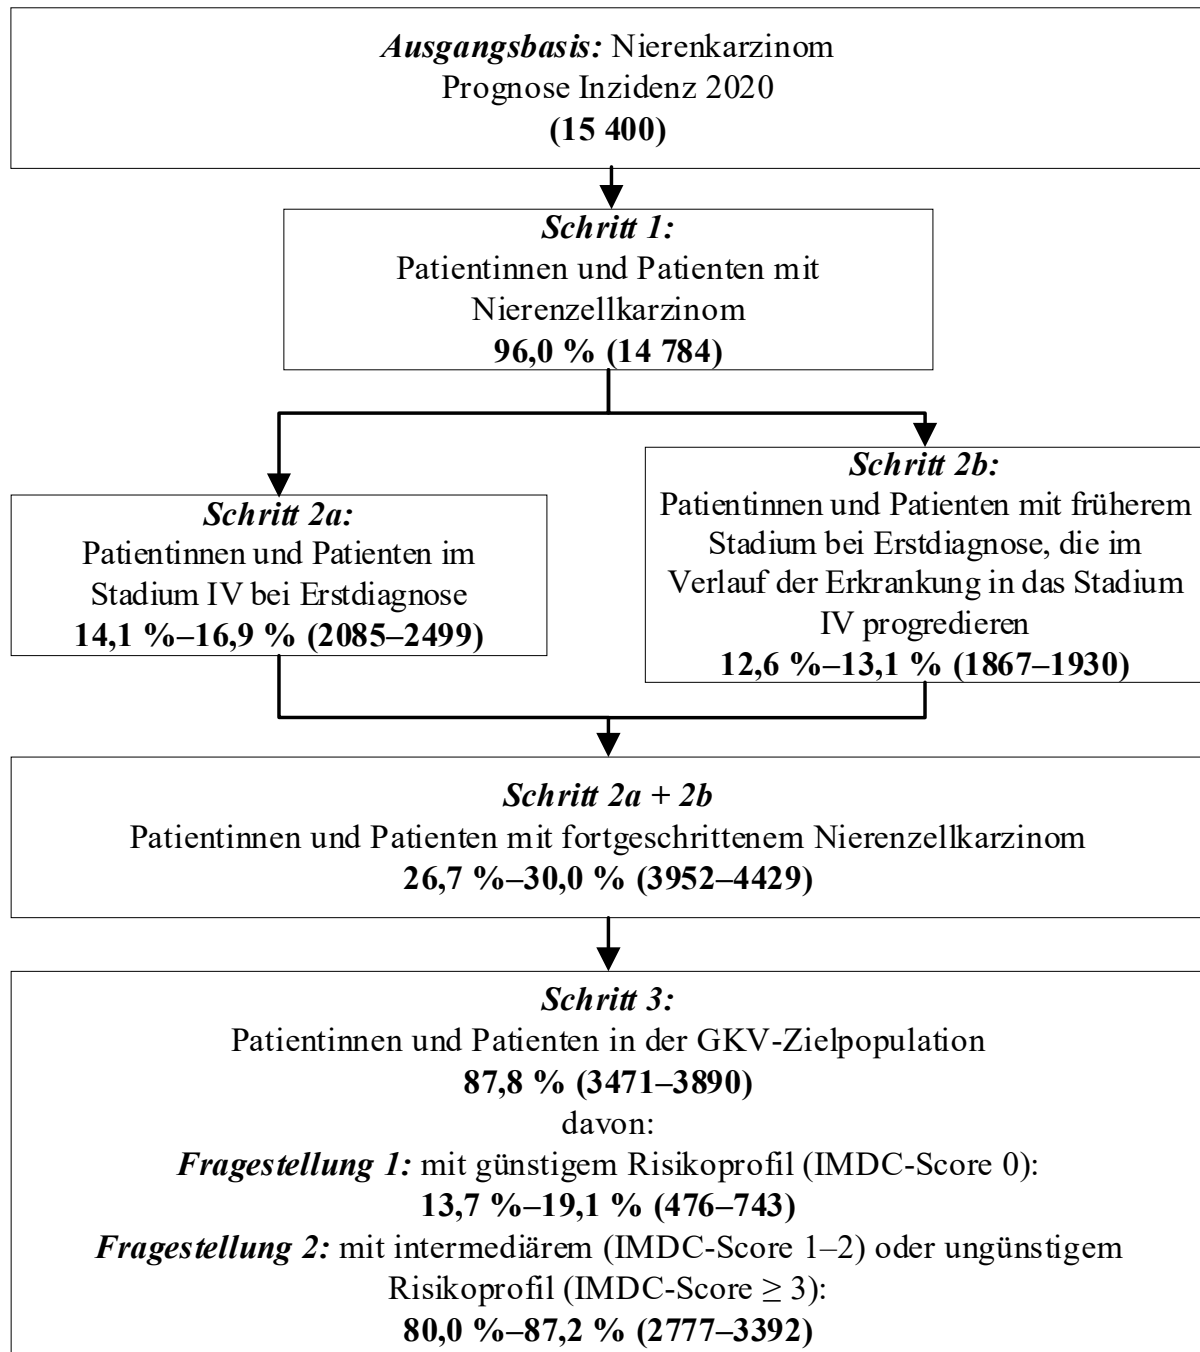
Ausgangsbasis: Nierenkarzinom
Prognose Inzidenz 2020
(15 400)

Schritt 1:
Patientinnen und Patienten mit Nierenzellkarzinom
96,0 % (14 784)

Schritt 2a:
Patientinnen und Patienten im Stadium IV bei Erstdiagnose
14,1 %–16,9 % (2085–2499)

Schritt 2b:
Patientinnen und Patienten mit früherem Stadium bei Erstdiagnose, die im Verlauf der Erkrankung in das Stadium IV progredieren
12,6 %–13,1 % (1867–1930)

Schritt 2a + 2b
Patientinnen und Patienten mit fortgeschrittenem Nierenzellkarzinom
26,7 %–30,0 % (3952–4429)

Schritt 3:
Patientinnen und Patienten in der GKV-Zielpopulation
87,8 % (3471–3890)
davon:
Fragestellung 1: mit günstigem Risikoprofil (IMDC-Score 0):
13,7 %–19,1 % (476–743)
Fragestellung 2: mit intermediärem (IMDC-Score 1–2) oder ungünstigem Risikoprofil (IMDC-Score $\geq 3$):
80,0 %–87,2 % (2777–3392)